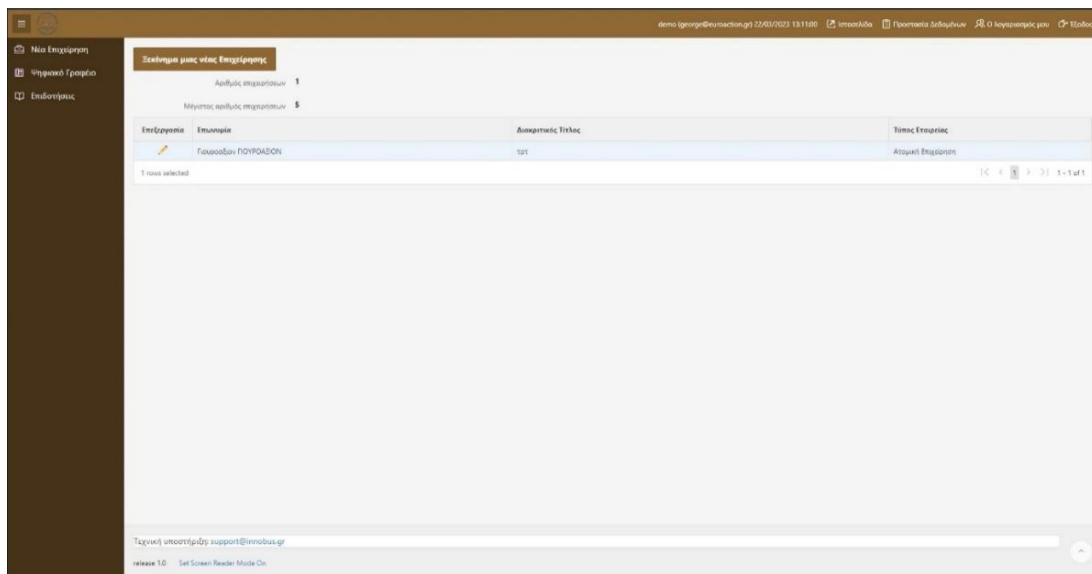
demo (george@euroaction.gr) 22/03/2023 13:11:00 Ιστοσελίδα Προστασία Δεδομένων Ο λογαριασμός μου Έξοδος

Νέα Επιχείρηση
Ψηφιακό Γραφείο
Επιδοτήσεις

Ξεκίνημα μιας νέας Επιχείρησης

Αριθμός επιχειρήσεων 1

Μέγιστος αριθμός επιχειρήσεων 5

| Επεξεργασία | Επωνυμία | Διακριτικός Τίτλος | Τύπος Εταιρείας |
|---|---|---|---|
| | Γιουροαξιον ΠΟΥΡΟΑΞΙΟΝ | τρτ | Ατομική Επιχείρηση |

1 rows selected

1 1 - 1 of 1

Τεχνική υποστήριξη: support@innobus.gr

release 1.0 Set Screen Reader Mode On